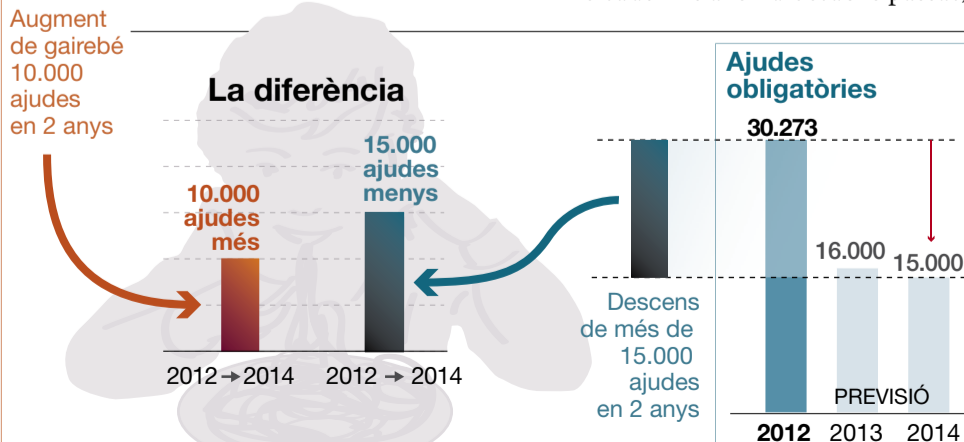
Augment de gairebé 10.000 ajudes en 2 anys

La diferència

10.000 ajudes més

15.000 ajudes menys

2012 → 2014   2012 → 2014

Ajudes obligatòries

30.273

16.000   15.000

Descens de més de 15.000 ajudes en 2 anys

PREVISIÓ

2012   2013   2014